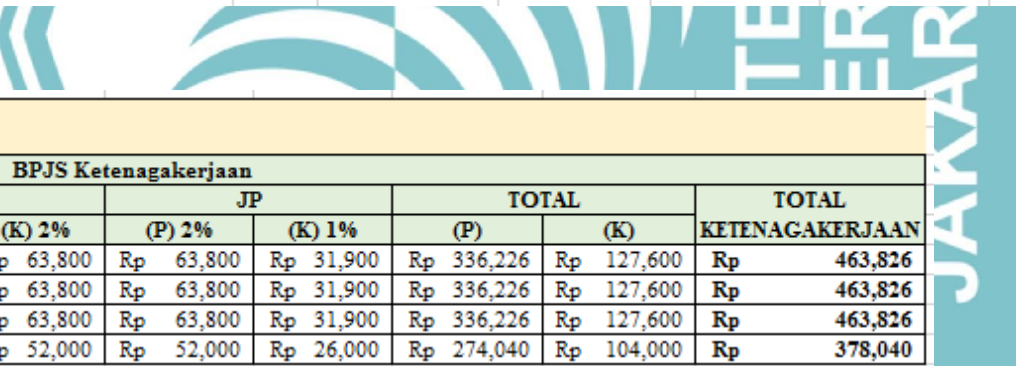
JAKAR

BPJS Ketenagakerjaan

| | JP | | TOTAL | | TOTAL |
|---|---|---|---|---|---|
| (K) 2% | (P) 2% | (K) 1% | (P) | (K) | KETENAGAKERJAAN |
| p 63,800 | Rp 63,800 | Rp 31,900 | Rp 336,226 | Rp 127,600 | Rp 463,826 |
| p 63,800 | Rp 63,800 | Rp 31,900 | Rp 336,226 | Rp 127,600 | Rp 463,826 |
| p 63,800 | Rp 63,800 | Rp 31,900 | Rp 336,226 | Rp 127,600 | Rp 463,826 |
| p 52,000 | Rp 52,000 | Rp 26,000 | Rp 274,040 | Rp 104,000 | Rp 378,040 |